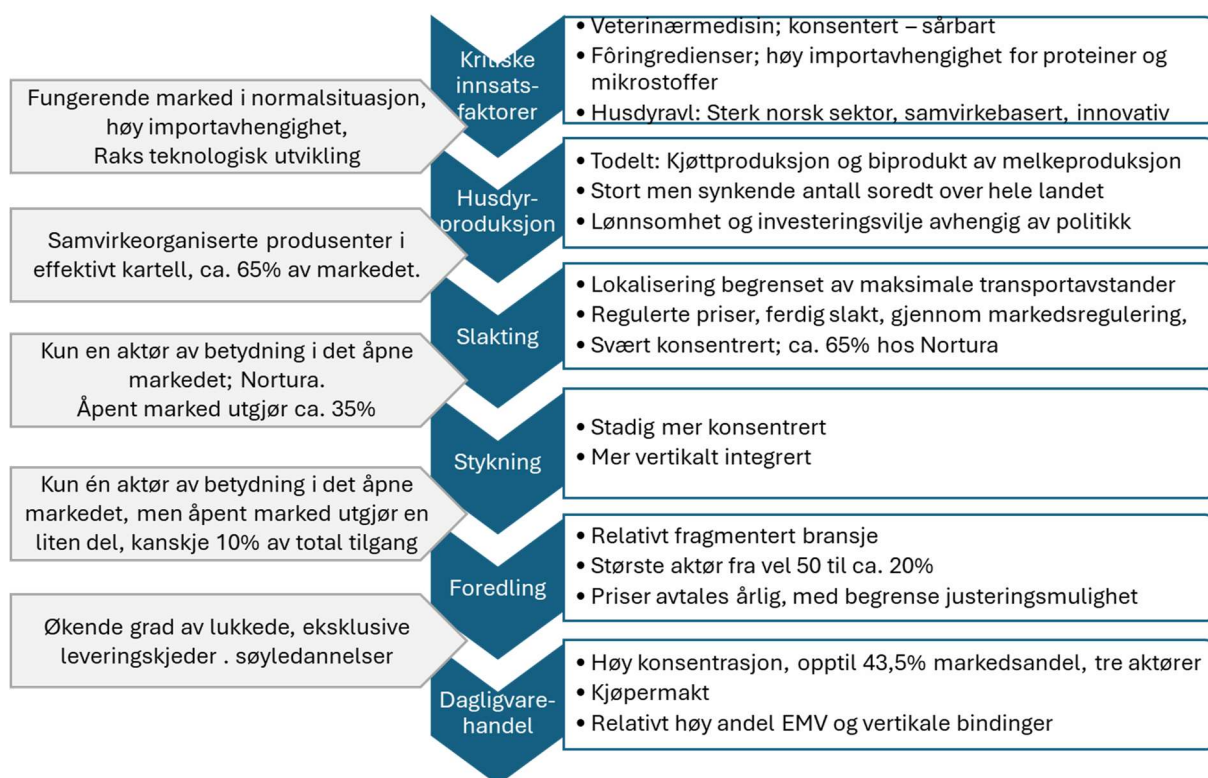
Kritiske innsatsfaktorer

• Veterinærmedisin; konsentert – sårbart
• Fôringredienser; høy importavhengighet for proteiner og mikrostoffer
• Husdyravl: Sterk norsk sektor, samvirkebasert, innovativ

Fungerende marked i normalsituasjon, høy importavhengighet, Raks teknologisk utvikling

Husdyrproduksjon

• Todelt: Kjøttproduksjon og biprodukt av melkeproduksjon
• Stort men synkende antall soredt over hele landet
• Lønnsomhet og investeringsvilje avhengig av politikk

Samvirkeorganiserte produsenter i effektivt kartell, ca. 65% av markedet.

Slakting

• Lokalisering begrenset av maksimale transportavstander
• Regulerte priser, ferdig slakt, gjennom markedsregulering,
• Svært konsentrert; ca. 65% hos Nortura

Kun en aktør av betydning i det åpne markedet; Nortura. Åpent marked utgjør ca. 35%

Stykning

• Stadig mer konsentrert
• Mer vertikalt integrert

Kun én aktør av betydning i det åpne markedet, men åpent marked utgjør en liten del, kanskje 10% av total tilgang

Foredling

• Relativt fragmentert bransje
• Største aktør fra vel 50 til ca. 20%
• Priser avtales årlig, med begrense justeringsmulighet

Økende grad av lukkede, eksklusive leveringskjeder . søyledannelser

Dagligvarehandel

• Høy konsentrasjon, opptil 43,5% markedsandel, tre aktører
• Kjøpermakt
• Relativt høy andel EMV og vertikale bindinger